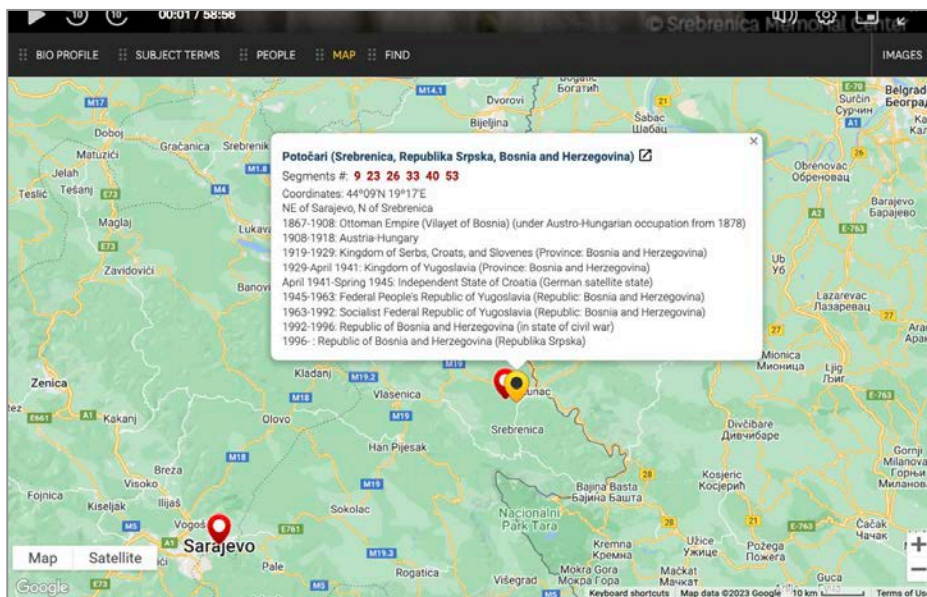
10 10 00:01 / 58:56
© Srebrenica Memorial Center

BIO PROFILE SUBJECT TERMS PEOPLE MAP FIND IMAGES

Potočari (Srebrenica, Republika Srpska, Bosnia and Herzegovina)
Segments #: 9 23 26 33 40 53
Coordinates: 44°09'N 19°17'E
NE of Sarajevo, N of Srebrenica
1867-1908: Ottoman Empire (Vilayet of Bosnia) (under Austro-Hungarian occupation from 1878)
1908-1918: Austria-Hungary
1919-1929: Kingdom of Serbs, Croats, and Slovenes (Province: Bosnia and Herzegovina)
1929-April 1941: Kingdom of Yugoslavia (Province: Bosnia and Herzegovina)
April 1941-Spring 1945: Independent State of Croatia (German satellite state)
1945-1963: Federal People's Republic of Yugoslavia (Republic: Bosnia and Herzegovina)
1963-1992: Socialist Federal Republic of Yugoslavia (Republic: Bosnia and Herzegovina)
1992-1996: Republic of Bosnia and Herzegovina (in state of civil war)
1996-: Republic of Bosnia and Herzegovina (Republika Srpska)

M17 Doboj Matuzići Jelah Teslić Tešanj E73 Maglaj Zavidovići Gračanica Srebrenik M4 Lukavac Banovići M14.1 Dvorovi Bijeljina Bogatić Богатић 21 Šabac Шабац Belgrade Београд Surčin Сурчин Obrenovac Обреновац 26 Barajevo Барајево A2 E-763 Ub Уб Lazarevac Лазаревац 27 Mionica Мионица Ljig Љиг Zenica E661 A1 Kakanj Kladanj M19.2 M18 Vlasenica M19 Olovo Srebrenica Han Pijesak Bratunac Divčibare Дивчибаре Breza Visoko Fojnica Kiseljak Ilijaš Vogošća Sarajevo M5 E761 Sokolac M19.3 Pale Rogatica Višegrad Nacionalni Park Tara Bajina Basta Бајина Башта 28 Kosjerić Косјерић Kremna Кремна Mokra Gora Мокра Гора Užice Ужице Mačkat Мачкат 21 Požega Пожега E-763 Čačak Чачак Guca Gornji Milanovac Горњи Милановац Arandelovac Аранђеловац E-763

Map Satellite
Google
Keyboard shortcuts Map data ©2023 Google 10 km Terms of Use